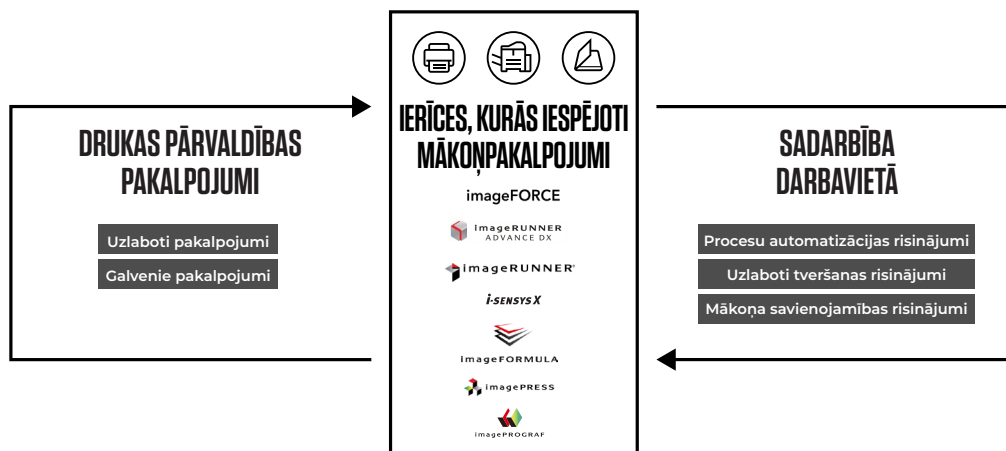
DRUKAS PĀRVALDĪBAS PAKALPOJUMI

Uzlaboti pakalpojumi

Galvenie pakalpojumi

IERĪCES, KURĀS IESPĒJOTI MĀKOŅPAKALPOJUMI

imageFORCE

imageRUNNER ADVANCE DX

imageRUNNER

i-SENSYS X

imageFORMULA

imagePRESS

imagePROGRAF

SADARBĪBA DARBAVIETĀ

Procesu automatizācijas risinājumi

Uzlaboti tveršanas risinājumi

Mākoņa savienojamības risinājumi